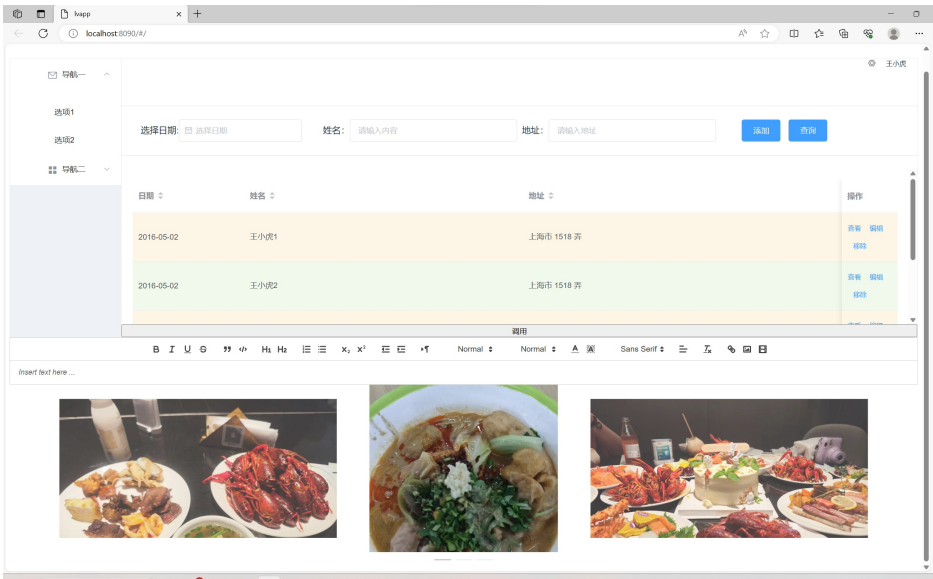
lvapp
localhost:8090/#/

导航一
选项1
选项2
导航二

王小虎

选择日期: 选择日期
姓名: 请输入内容
地址: 请输入地址
添加
查询

| 日期 | 姓名 | 地址 | 操作 |
|---|---|---|---|
| 2016-05-02 | 王小虎1 | 上海市 1518 弄 | 查看 编辑 移除 |
| 2016-05-02 | 王小虎2 | 上海市 1518 弄 | 查看 编辑 移除 |

调用

B I U S H1 H2 $x_2$ $x^2$ Normal Normal Sans Serif
Insert text here ...